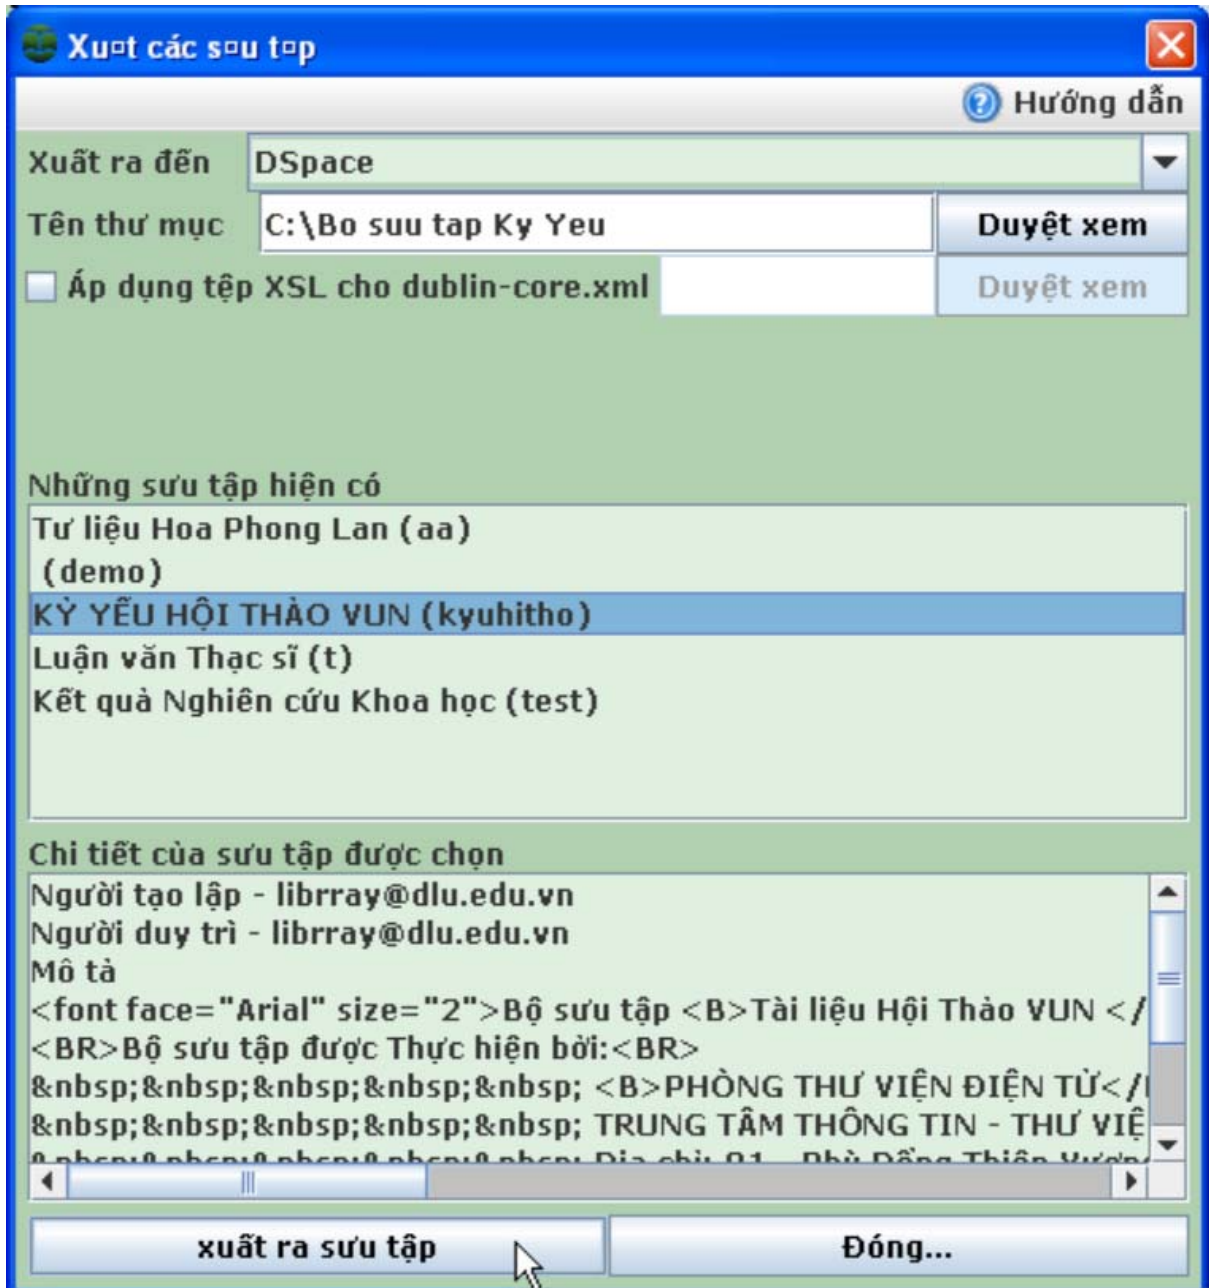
Xu□t các s□u t□p

Hướng dẫn

Xuất ra đến | DSpace

Tên thư mục | C:\Bo suu tap Ky Yeu | Duyệt xem

Áp dụng tệp XSL cho dublin-core.xml | Duyệt xem

Những sưu tập hiện có

Tư liệu Hoa Phong Lan (aa)
(demo)
KỶ YẾU HỘI THẢO VUN (kyuhitho)
Luận văn Thạc sĩ (t)
Kết quả Nghiên cứu Khoa học (test)

Chi tiết của sưu tập được chọn

Người tạo lập - librray@dlu.edu.vn
Người duy trì - librray@dlu.edu.vn
Mô tả
<font face="Arial" size="2">Bộ sưu tập <B>Tài liệu Hội Thảo VUN </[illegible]
<BR>Bộ sưu tập được Thực hiện bởi:<BR>
&nbsp;&nbsp;&nbsp;&nbsp;&nbsp; <B>PHÒNG THƯ VIỆN ĐIỆN TỬ</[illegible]
&nbsp;&nbsp;&nbsp;&nbsp;&nbsp; TRUNG TÂM THÔNG TIN - THƯ VIỆ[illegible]
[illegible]

xuất ra sưu tập | Đóng...